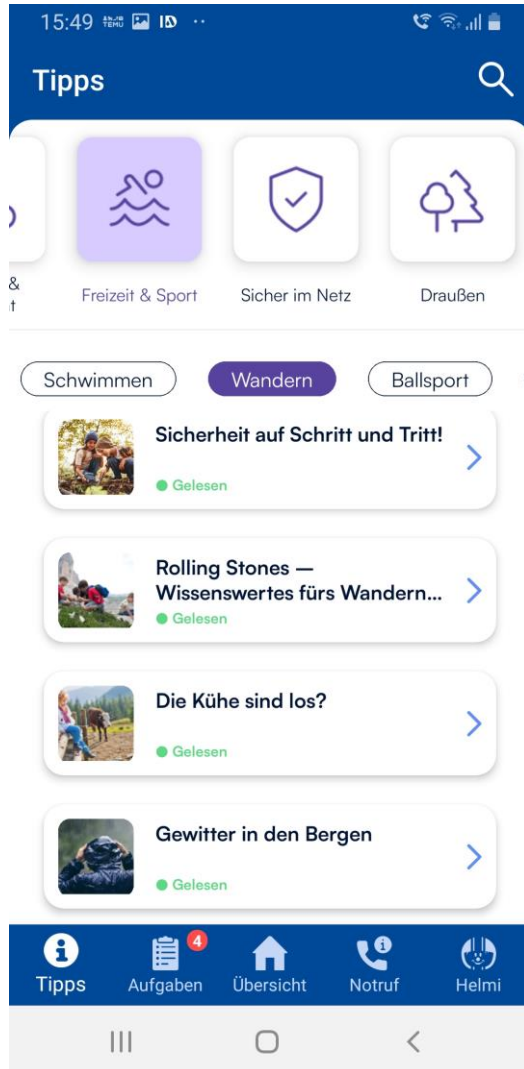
15:49

Tipps

&
t

Freizeit & Sport

Sicher im Netz

Draußen

Schwimmen

Wandern

Ballsport

Sicherheit auf Schritt und Tritt!

Gelesen

Rolling Stones — Wissenswertes fürs Wandern...

Gelesen

Die Kühe sind los?

Gelesen

Gewitter in den Bergen

Gelesen

Tipps

4

Aufgaben

Übersicht

Notruf

Helmi